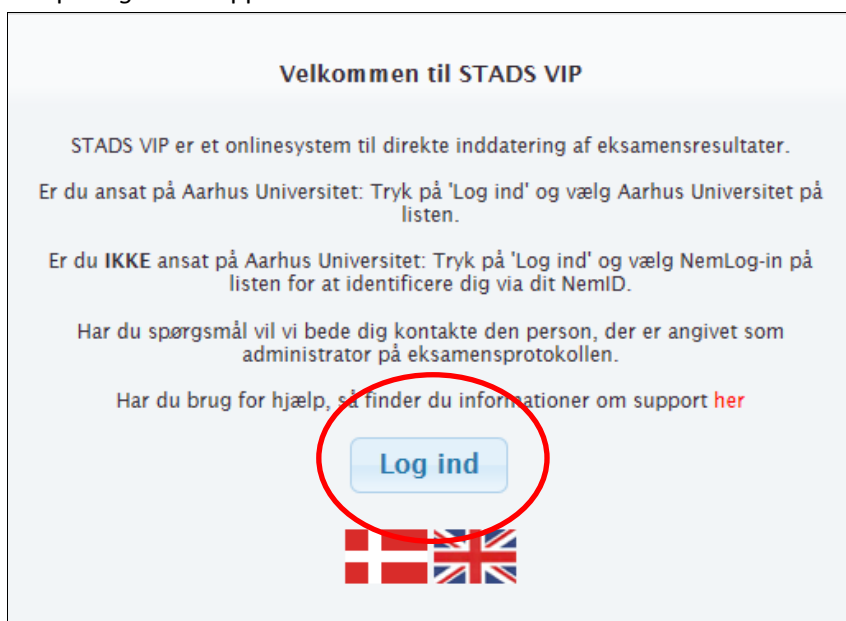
Velkommen til STADS VIP

STADS VIP er et onlinesystem til direkte inddatering af eksamensresultater.

Er du ansat på Aarhus Universitet: Tryk på 'Log ind' og vælg Aarhus Universitet på listen.

Er du IKKE ansat på Aarhus Universitet: Tryk på 'Log ind' og vælg NemLog-in på listen for at identificere dig via dit NemID.

Har du spørgsmål vil vi bede dig kontakte den person, der er angivet som administrator på eksamensprotokollen.

Har du brug for hjælp, så finder du informationer om support her

Log ind